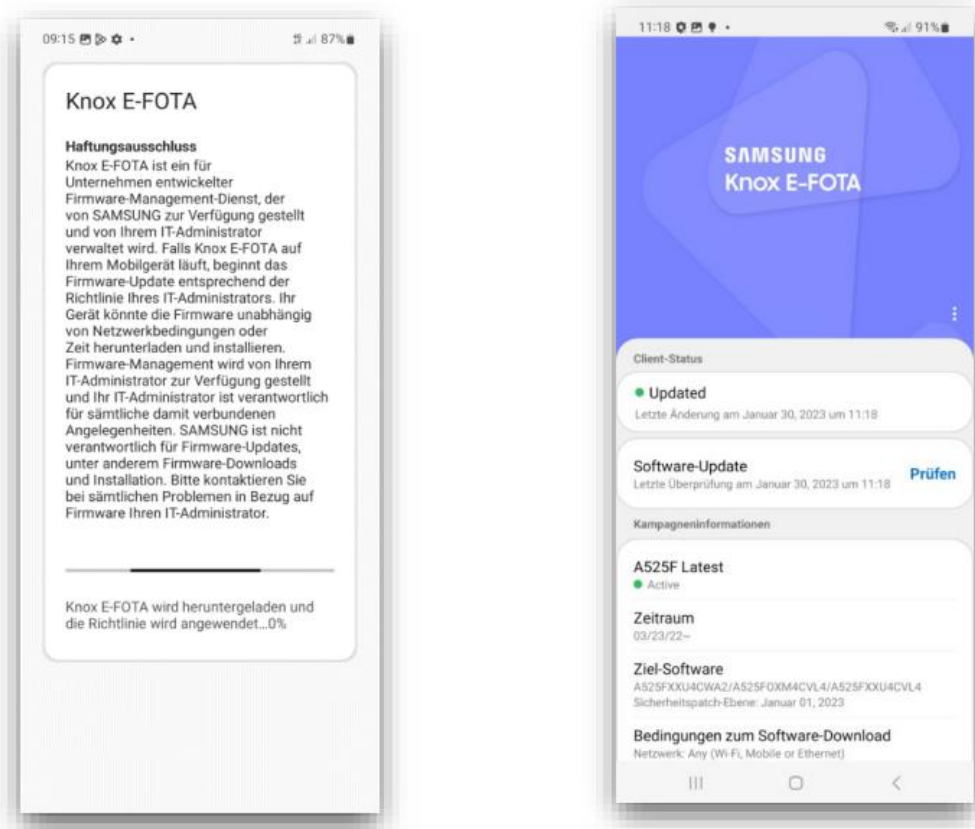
09:15 87%

Knox E-FOTA

Haftungsausschluss
Knox E-FOTA ist ein für Unternehmen entwickelter Firmware-Management-Dienst, der von SAMSUNG zur Verfügung gestellt und von Ihrem IT-Administrator verwaltet wird. Falls Knox E-FOTA auf Ihrem Mobilgerät läuft, beginnt das Firmware-Update entsprechend der Richtlinie Ihres IT-Administrators. Ihr Gerät könnte die Firmware unabhängig von Netzwerkbedingungen oder Zeit herunterladen und installieren. Firmware-Management wird von Ihrem IT-Administrator zur Verfügung gestellt und Ihr IT-Administrator ist verantwortlich für sämtliche damit verbundenen Angelegenheiten. SAMSUNG ist nicht verantwortlich für Firmware-Updates, unter anderem Firmware-Downloads und Installation. Bitte kontaktieren Sie bei sämtlichen Problemen in Bezug auf Firmware Ihren IT-Administrator.

Knox E-FOTA wird heruntergeladen und die Richtlinie wird angewendet...0%

11:18 91%

SAMSUNG
Knox E-FOTA

Client-Status

Updated
Letzte Änderung am Januar 30, 2023 um 11:18

Software-Update
Letzte Überprüfung am Januar 30, 2023 um 11:18
Prüfen

Kampagneninformationen

A525F Latest
Active

Zeitraum
03/23/22~

Ziel-Software
A525FXXU4CWA2/A525FOXM4CVL4/A525FXXU4CVL4
Sicherheitspatch-Ebene: Januar 01, 2023

Bedingungen zum Software-Download
Netzwerk: Any (Wi-Fi, Mobile or Ethernet)